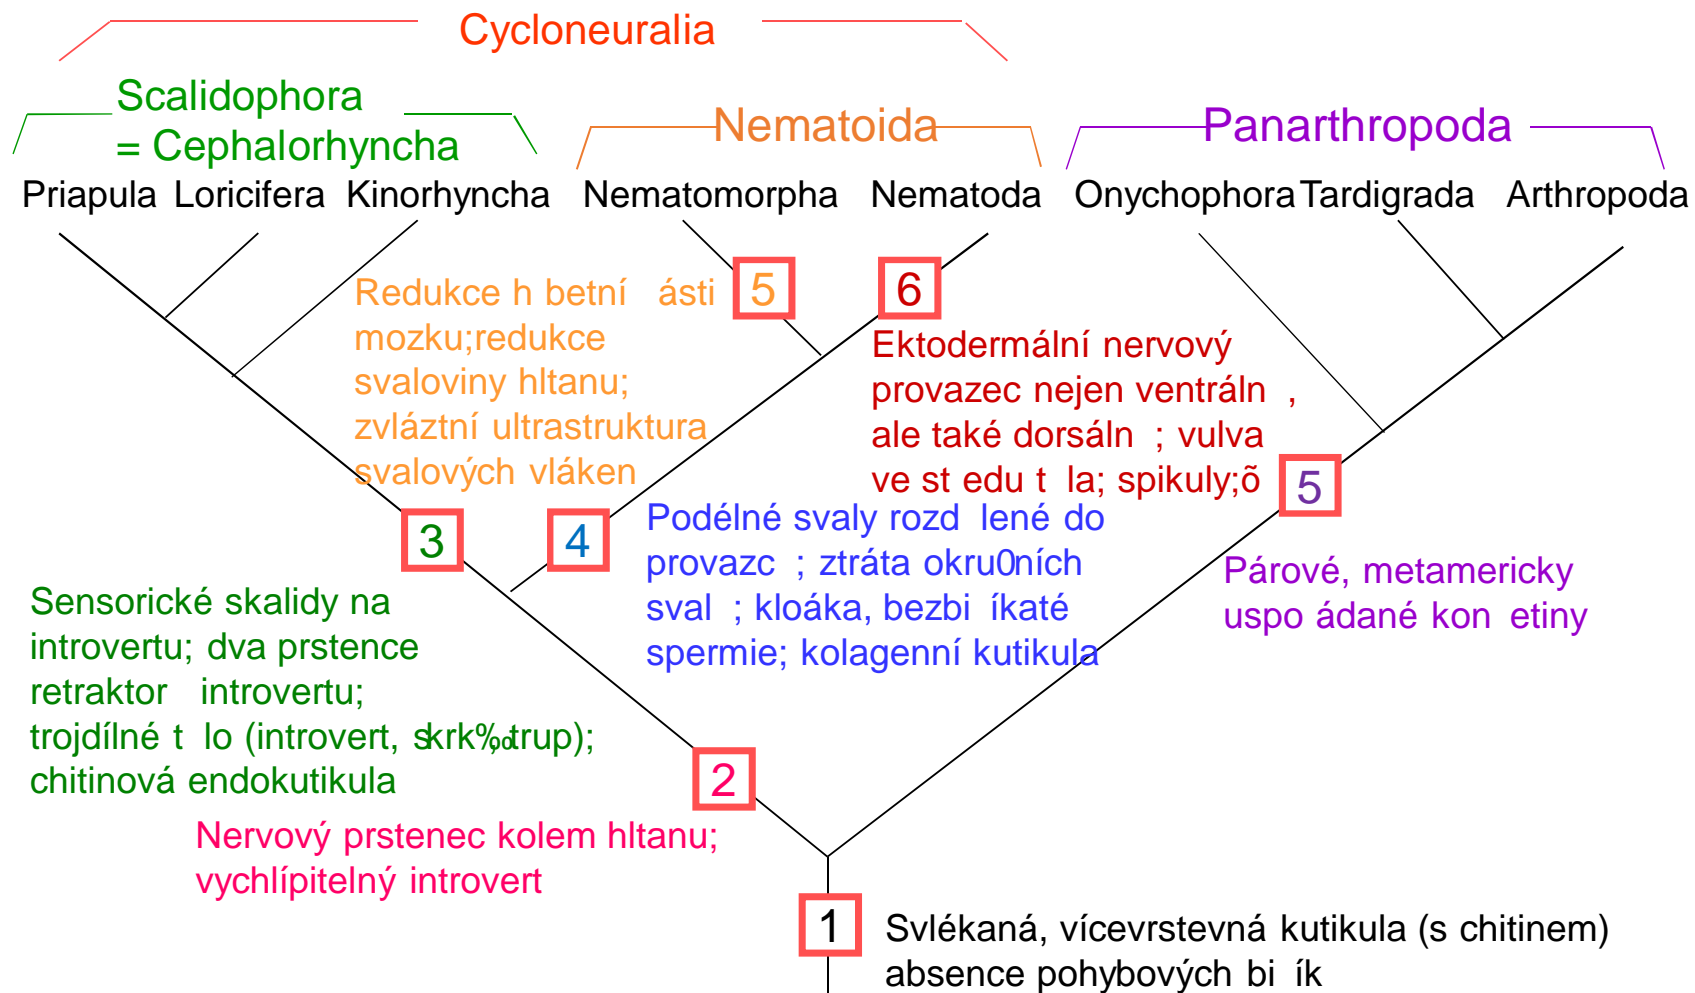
Cycloneuralia

Scalidophora = Cephalorhyncha

Nematoida

Panarthropoda

Priapula Loricifera Kinorhyncha Nematomorpha Nematoda Onychophora Tardigrada Arthropoda

Redukce h betní ásti mozku;redukce svaloviny hltanu; zvláztní ultrastruktura svalových vláken

5

6

Ektodermální nervový provazec nejen ventráln , ale také dorsáln ; vulva ve st edu t la; spikuly;õ

3

4

Podélné svaly rozd lené do provazc ; ztráta okru0ních sval ; kloáka, bezbi íkaté spermie; kolagenní kutikula

5

Párové, metamericky uspo ádané kon etiny

Sensorické skalidy na introvertu; dva prstence retraktor introvertu; trojdílné t lo (introvert, škrk%otrup); chitinová endokutikula

2

Nervový prstenec kolem hltanu; vychlípitelný introvert

1

Svlékaná, vícevrstevná kutikula (s chitinem) absence pohybových bi ík